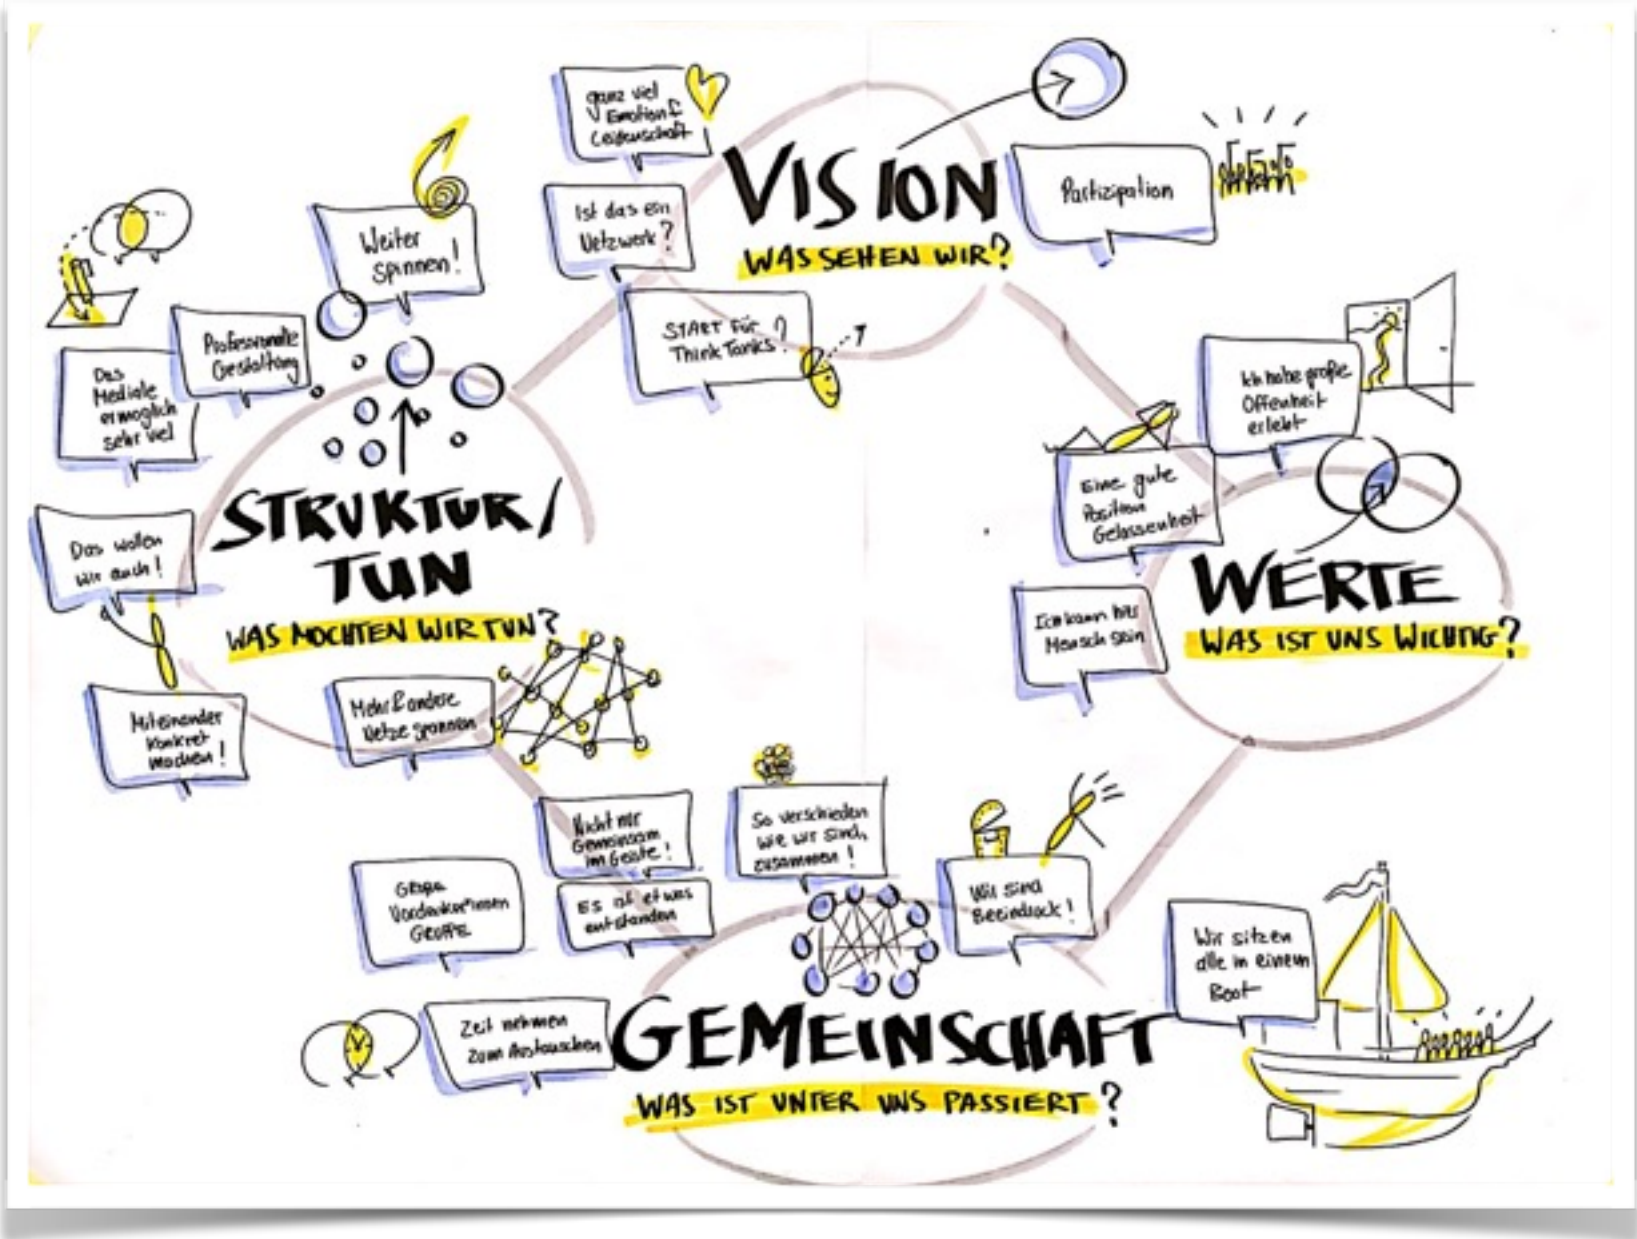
ganz viel Emotion & Leidenschaft

Ist das ein Netzwerk?

VISION
WAS SEHEN WIR?

Partizipation

START für Think Tanks?

Weiter spinnen!

Professionelle Gestaltung

Das Mediale ermöglicht sehr viel

STRUKTUR/TUN
WAS MÖCHTEN WIR TUN?

Das wollen wir auch!

Miteinander konkret machen!

Mehr & andere Netze spinnen

Ich habe große Offenheit erlebt

Eine gute Position Gelassenheit

WERTE
WAS IST UNS WICHTIG?

Ich kann hier Mensch sein

Nicht nur Gemeinsam im Geiste!

So verschieden wie wir sind, zusammen!

Wir sind Beeindruckt!

Große Vordenker:innen Gruppe

Es ist etwas entstanden

Wir sitzen alle in einem Boot

Zeit nehmen zum Austauschen

GEMEINSCHAFT
WAS IST UNTER UNS PASSIERT?